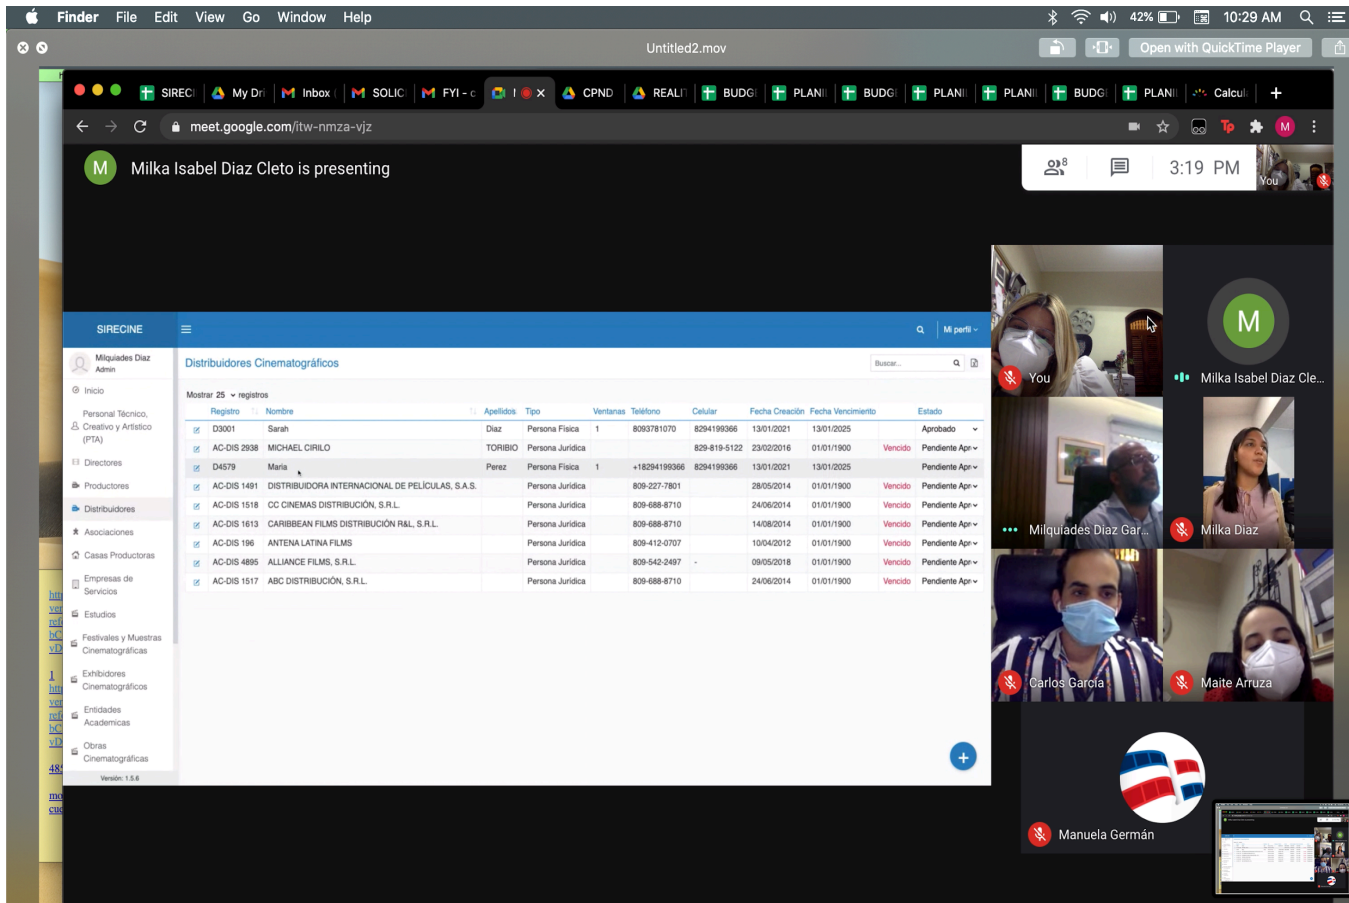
Finder File Edit View Go Window Help 42% 10:29 AM

Untitled2.mov Open with QuickTime Player

SIRECI My Dri Inbox SOLIC FYI - c CPND REALI BUDGI PLANI BUDGI PLANI PLANI BUDGI PLANI Calcul

meet.google.com/itw-nmza-vjz

Milka Isabel Diaz Cleto is presenting

8 3:19 PM You

SIRECINE Mi perfil

Miquiades Diaz Admin

Inicio
Personal Técnico, Creativo y Artístico (PTA)
Directores
Productores
Distribuidores
Asociaciones
Casas Productoras
Empresas de Servicios
Estudios
Festivales y Muestras Cinematográficas
Exhibidores Cinematográficos
Entidades Academicas
Obras Cinematográficas
Versión: 1.5.6

Distribuidores Cinematográficos

Buscar...

Mostrar 25 registros

| Registro | Nombre | Apellidos | Tipo | Ventanas | Teléfono | Celular | Fecha Creación | Fecha Vencimiento | | Estado |
|---|---|---|---|---|---|---|---|---|---|---|
| D3001 | Sarah | Diaz | Persona Fisica | 1 | 8093781070 | 8294199366 | 13/01/2021 | 13/01/2025 | | Aprobado |
| AC-DIS 2938 | MICHAEL CIRILO | TORIBIO | Persona Juridica | | | 829-819-5122 | 23/02/2016 | 01/01/1900 | Vencido | Pendiente Apr |
| D4579 | Maria | Perez | Persona Fisica | 1 | +18294199366 | 8294199366 | 13/01/2021 | 13/01/2025 | | Pendiente Apr |
| AC-DIS 1491 | DISTRIBUIDORA INTERNACIONAL DE PELÍCULAS, S.A.S. | | Persona Juridica | | 809-227-7801 | | 28/05/2014 | 01/01/1900 | Vencido | Pendiente Apr |
| AC-DIS 1518 | CC CINEMAS DISTRIBUCIÓN, S.R.L. | | Persona Juridica | | 809-688-8710 | | 24/06/2014 | 01/01/1900 | Vencido | Pendiente Apr |
| AC-DIS 1613 | CARIBBEAN FILMS DISTRIBUCIÓN R&L, S.R.L. | | Persona Juridica | | 809-688-8710 | | 14/08/2014 | 01/01/1900 | Vencido | Pendiente Apr |
| AC-DIS 196 | ANTENA LATINA FILMS | | Persona Juridica | | 809-412-0707 | | 10/04/2012 | 01/01/1900 | Vencido | Pendiente Apr |
| AC-DIS 4895 | ALLIANCE FILMS, S.R.L. | | Persona Juridica | | 809-542-2497 | - | 09/05/2018 | 01/01/1900 | Vencido | Pendiente Apr |
| AC-DIS 1517 | ABC DISTRIBUCIÓN, S.R.L. | | Persona Juridica | | 809-688-8710 | | 24/06/2014 | 01/01/1900 | Vencido | Pendiente Apr |

You
Milka Isabel Diaz Cle...
Milquiades Diaz Gar...
Milka Diaz
Carlos García
Maite Arruza
Manuela Germán